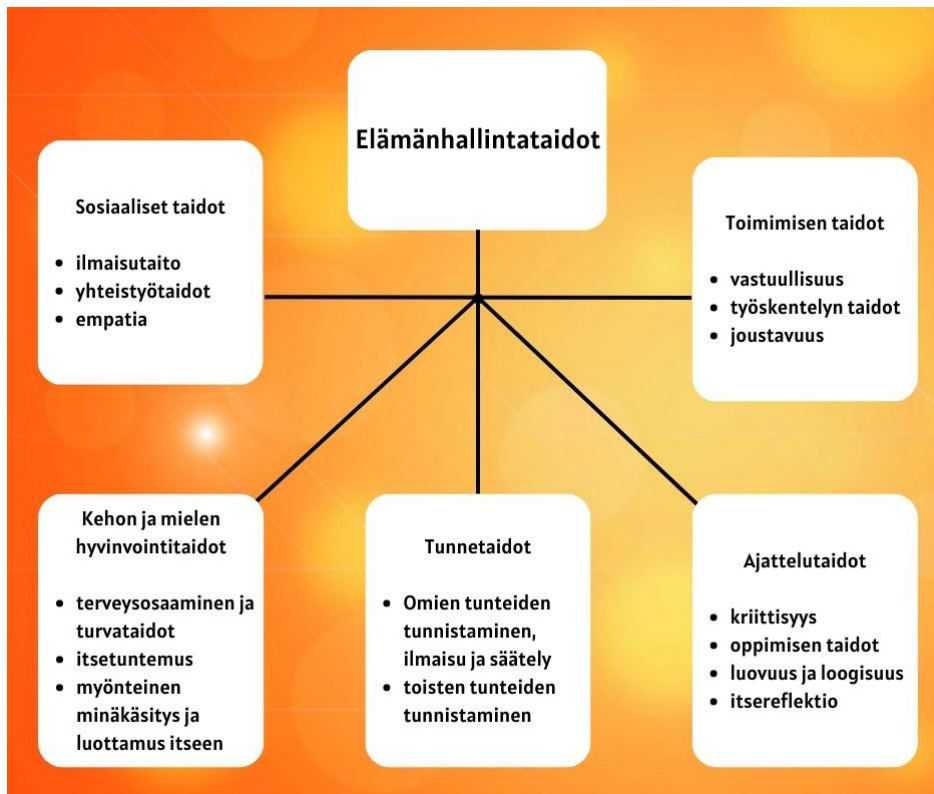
Elämänhallintataidot

Sosiaaliset taidot

- ilmaisutaito
- yhteistyötaidot
- empatia

Toimimisen taidot

- vastuullisuus
- työskentelyn taidot
- joustavuus

Kehon ja mielen hyvinvointitaidot

- terveysosaaminen ja turvataidot
- itsetuntemus
- myönteinen minäkäsitys ja luottamus itseen

Tunnetaidot

- Omien tunteiden tunnistaminen, ilmaisu ja säätely
- toisten tunteiden tunnistaminen

Ajattelutaidot

- kriittisyys
- oppimisen taidot
- luovuus ja loogisuus
- itsereflektio